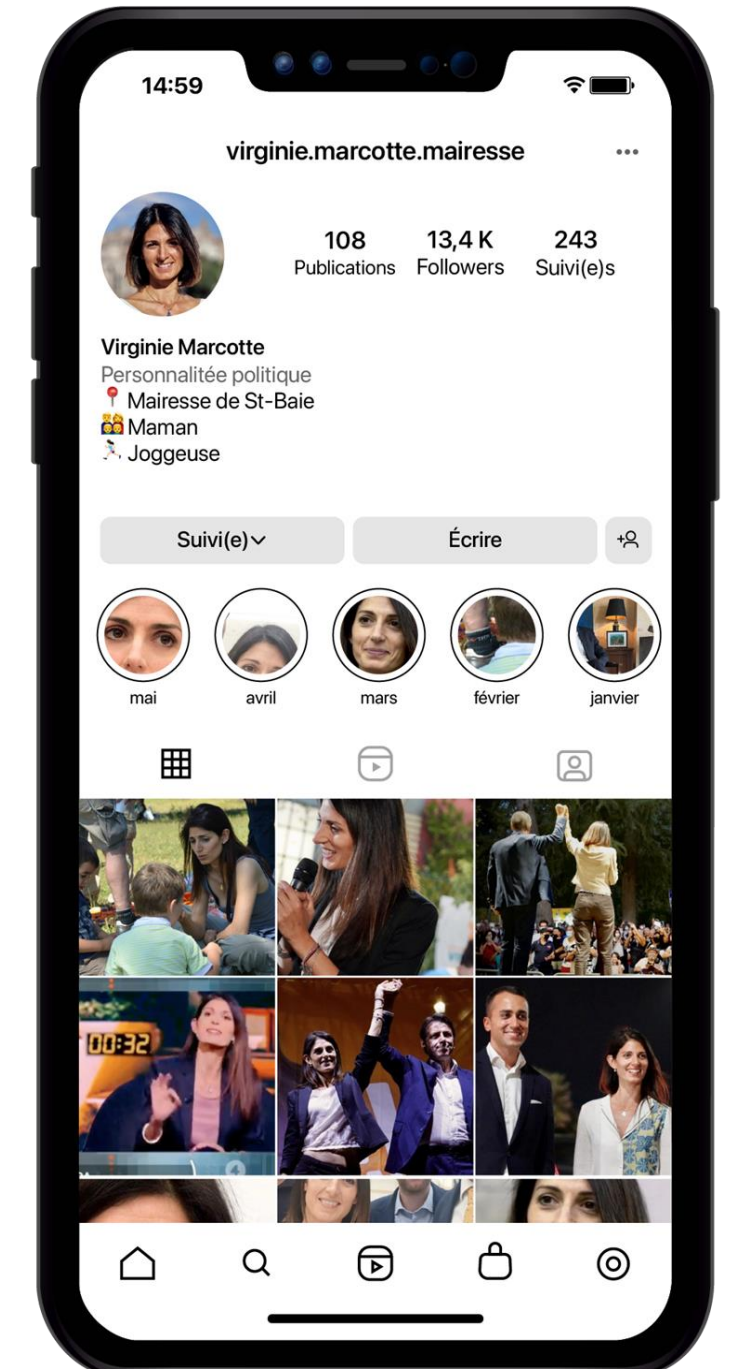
14:59

virginie.marcotte.mairesse

108
Publications

13,4 K
Followers

243
Suivi(e)s

Virginie Marcotte
Personnalitée politique
📍 Mairesse de St-Baie
👩‍👧‍👦 Maman
🏃 Joggeuse

Suivi(e)

Écrire

mai
avril
mars
février
janvier

00:32